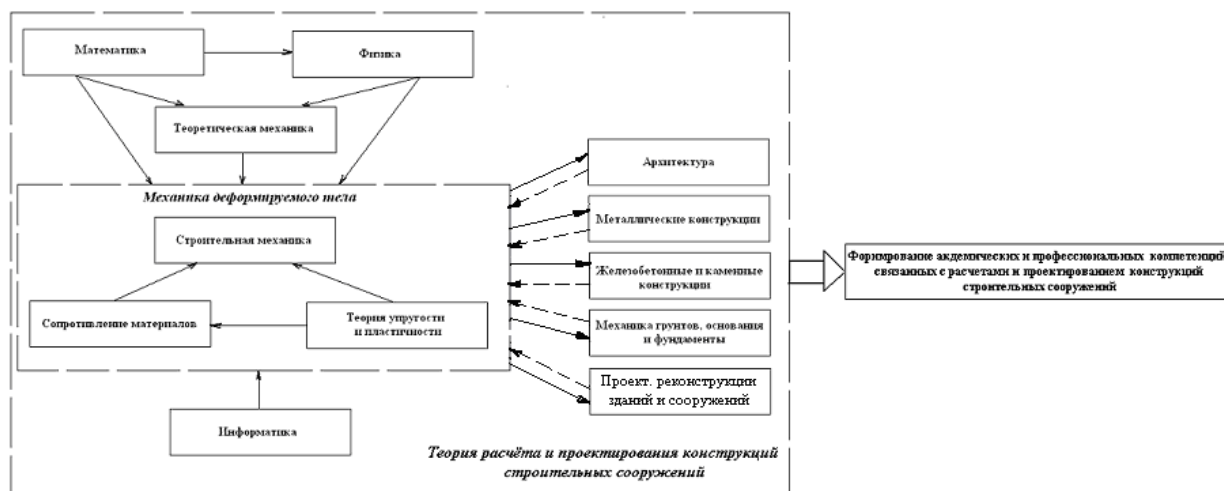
Математика

Физика

Теоретическая механика

Механика деформируемого тела

Строительная механика

Сопротивление материалов

Теория упругости и пластичности

Информатика

Архитектура

Металлические конструкции

Железобетонные и каменные конструкции

Механика грунтов, основания и фундаменты

Проект. реконструкции зданий и сооружений

Теория расчёта и проектирования конструкций строительных сооружений

Формирование академических и профессиональных компетенций связанных с расчетами и проектированием конструкций строительных сооружений